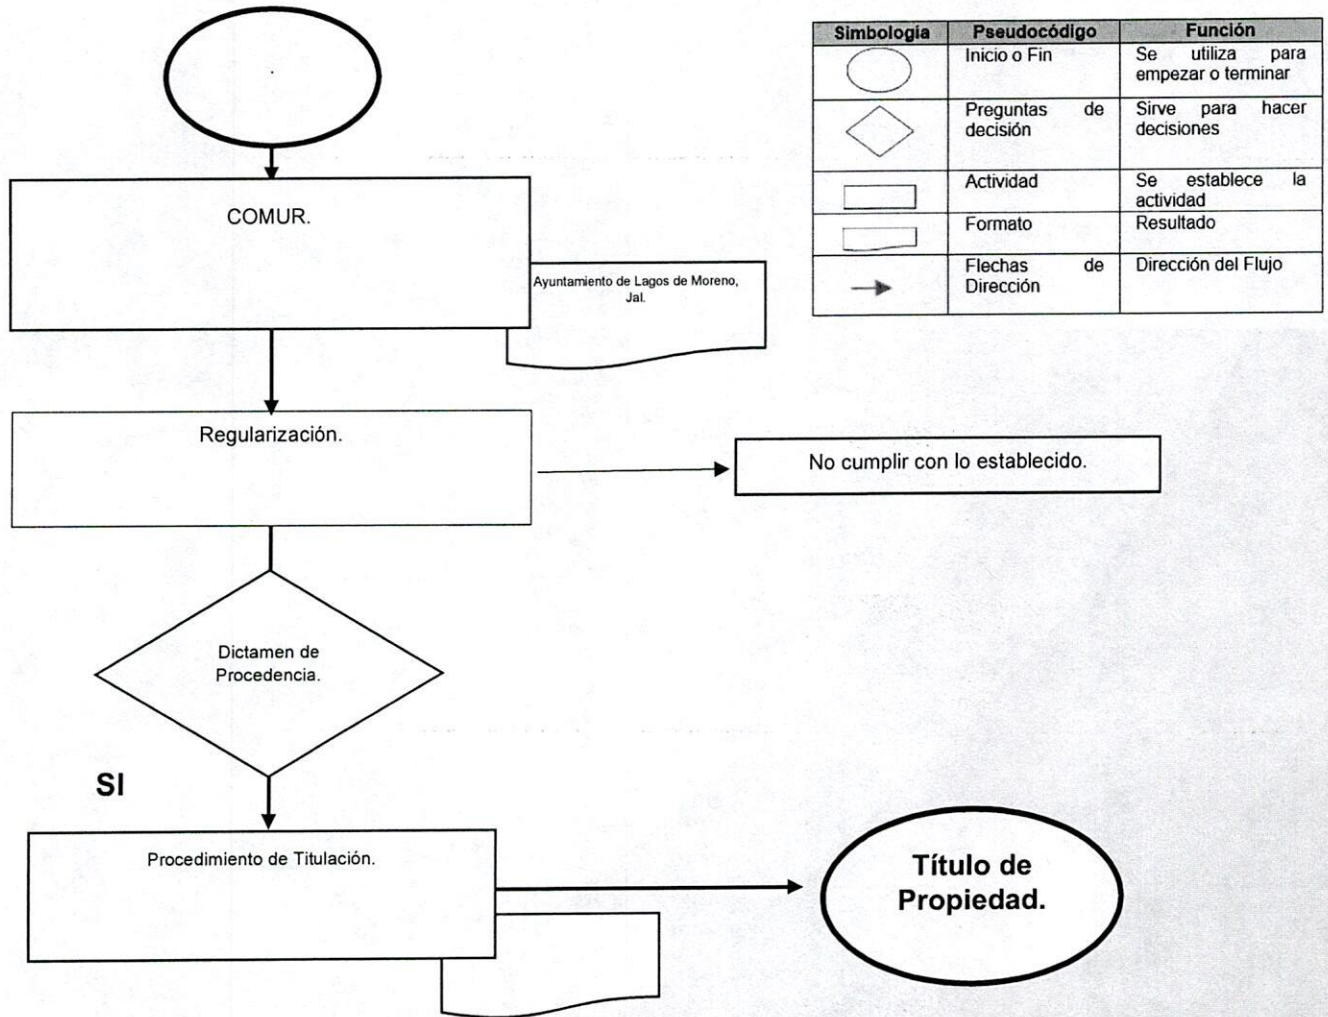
| Simbología | Pseudocódigo | Función |
|---|---|---|
|  | Inicio o Fin | Se utiliza para empezar o terminar |
|  | Preguntas de decisión | Sirve para hacer decisiones |
|  | Actividad | Se establece la actividad |
|  | Formato | Resultado |
|  | Flechas de Dirección | Dirección del Flujo |

COMUR.

Ayuntamiento de Lagos de Moreno, Jal.

Regularización.

No cumplir con lo establecido.

Dictamen de Procedencia.

SI

Procedimiento de Titulación.

Título de Propiedad.